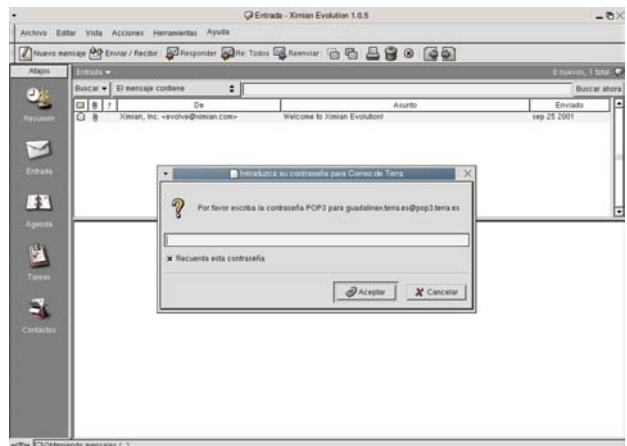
Entrada - Ximian Evolution 1.0.5

Archivo Editar Vista Acciones Herramientas Ayuda

Nuevo mensaje Enviar / Recibir Responder Re: Todos Reenviar

Atajos

Entrada

0 nuevos, 1 total

Buscar El mensaje contiene

Buscar ahora

| | | ! | De | Asunto | Enviado |
|---|---|---|---|---|---|
| | | | Ximian, Inc. <evolve@ximian.com> | Welcome to Ximian Evolution! | sep 25 2001 |

Resumen

Entrada

Agenda

Tareas

Contactos

Introduzca su contraseña para Correo de Terra

Por favor escriba la contraseña POP3 para guadalinex.terra.es@pop3.terra.es

Recuerda esta contraseña

Aceptar

Cancelar

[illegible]